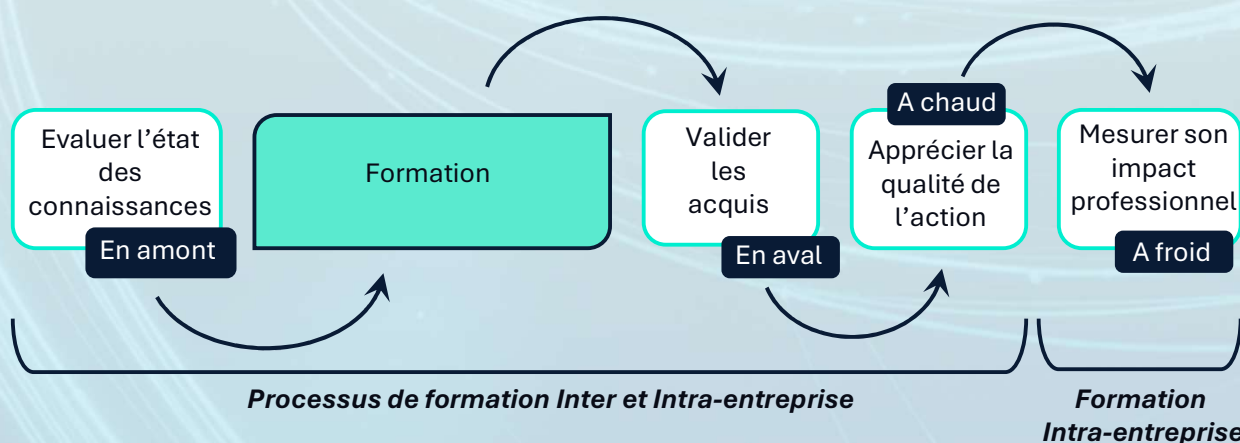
Evaluer l'état des connaissances

En amont

Formation

Valider les acquis

En aval

A chaud

Apprécier la qualité de l'action

Mesurer son impact professionnel

A froid

***Processus de formation Inter et Intra-entreprise***

***Formation Intra-entreprise***